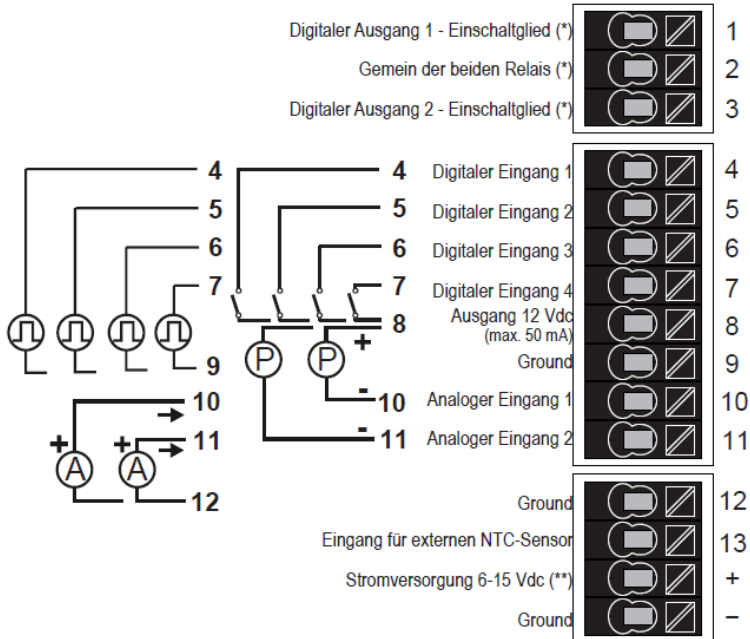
Digitaler Ausgang 1 - Einschaltglied (*) 1
Gemein der beiden Relais (*) 2
Digitaler Ausgang 2 - Einschaltglied (*) 3

4
5
6
7
9

4
5
6
7
8
+
P
P
-
10
-
11

Digitaler Eingang 1 4
Digitaler Eingang 2 5
Digitaler Eingang 3 6
Digitaler Eingang 4 7
Ausgang 12 Vdc (max. 50 mA) 8
Ground 9
Analoger Eingang 1 10
Analoger Eingang 2 11

10
+
11
+
A
A
12

Ground 12
Eingang für externen NTC-Sensor 13
Stromversorgung 6-15 Vdc (**) +
Ground −